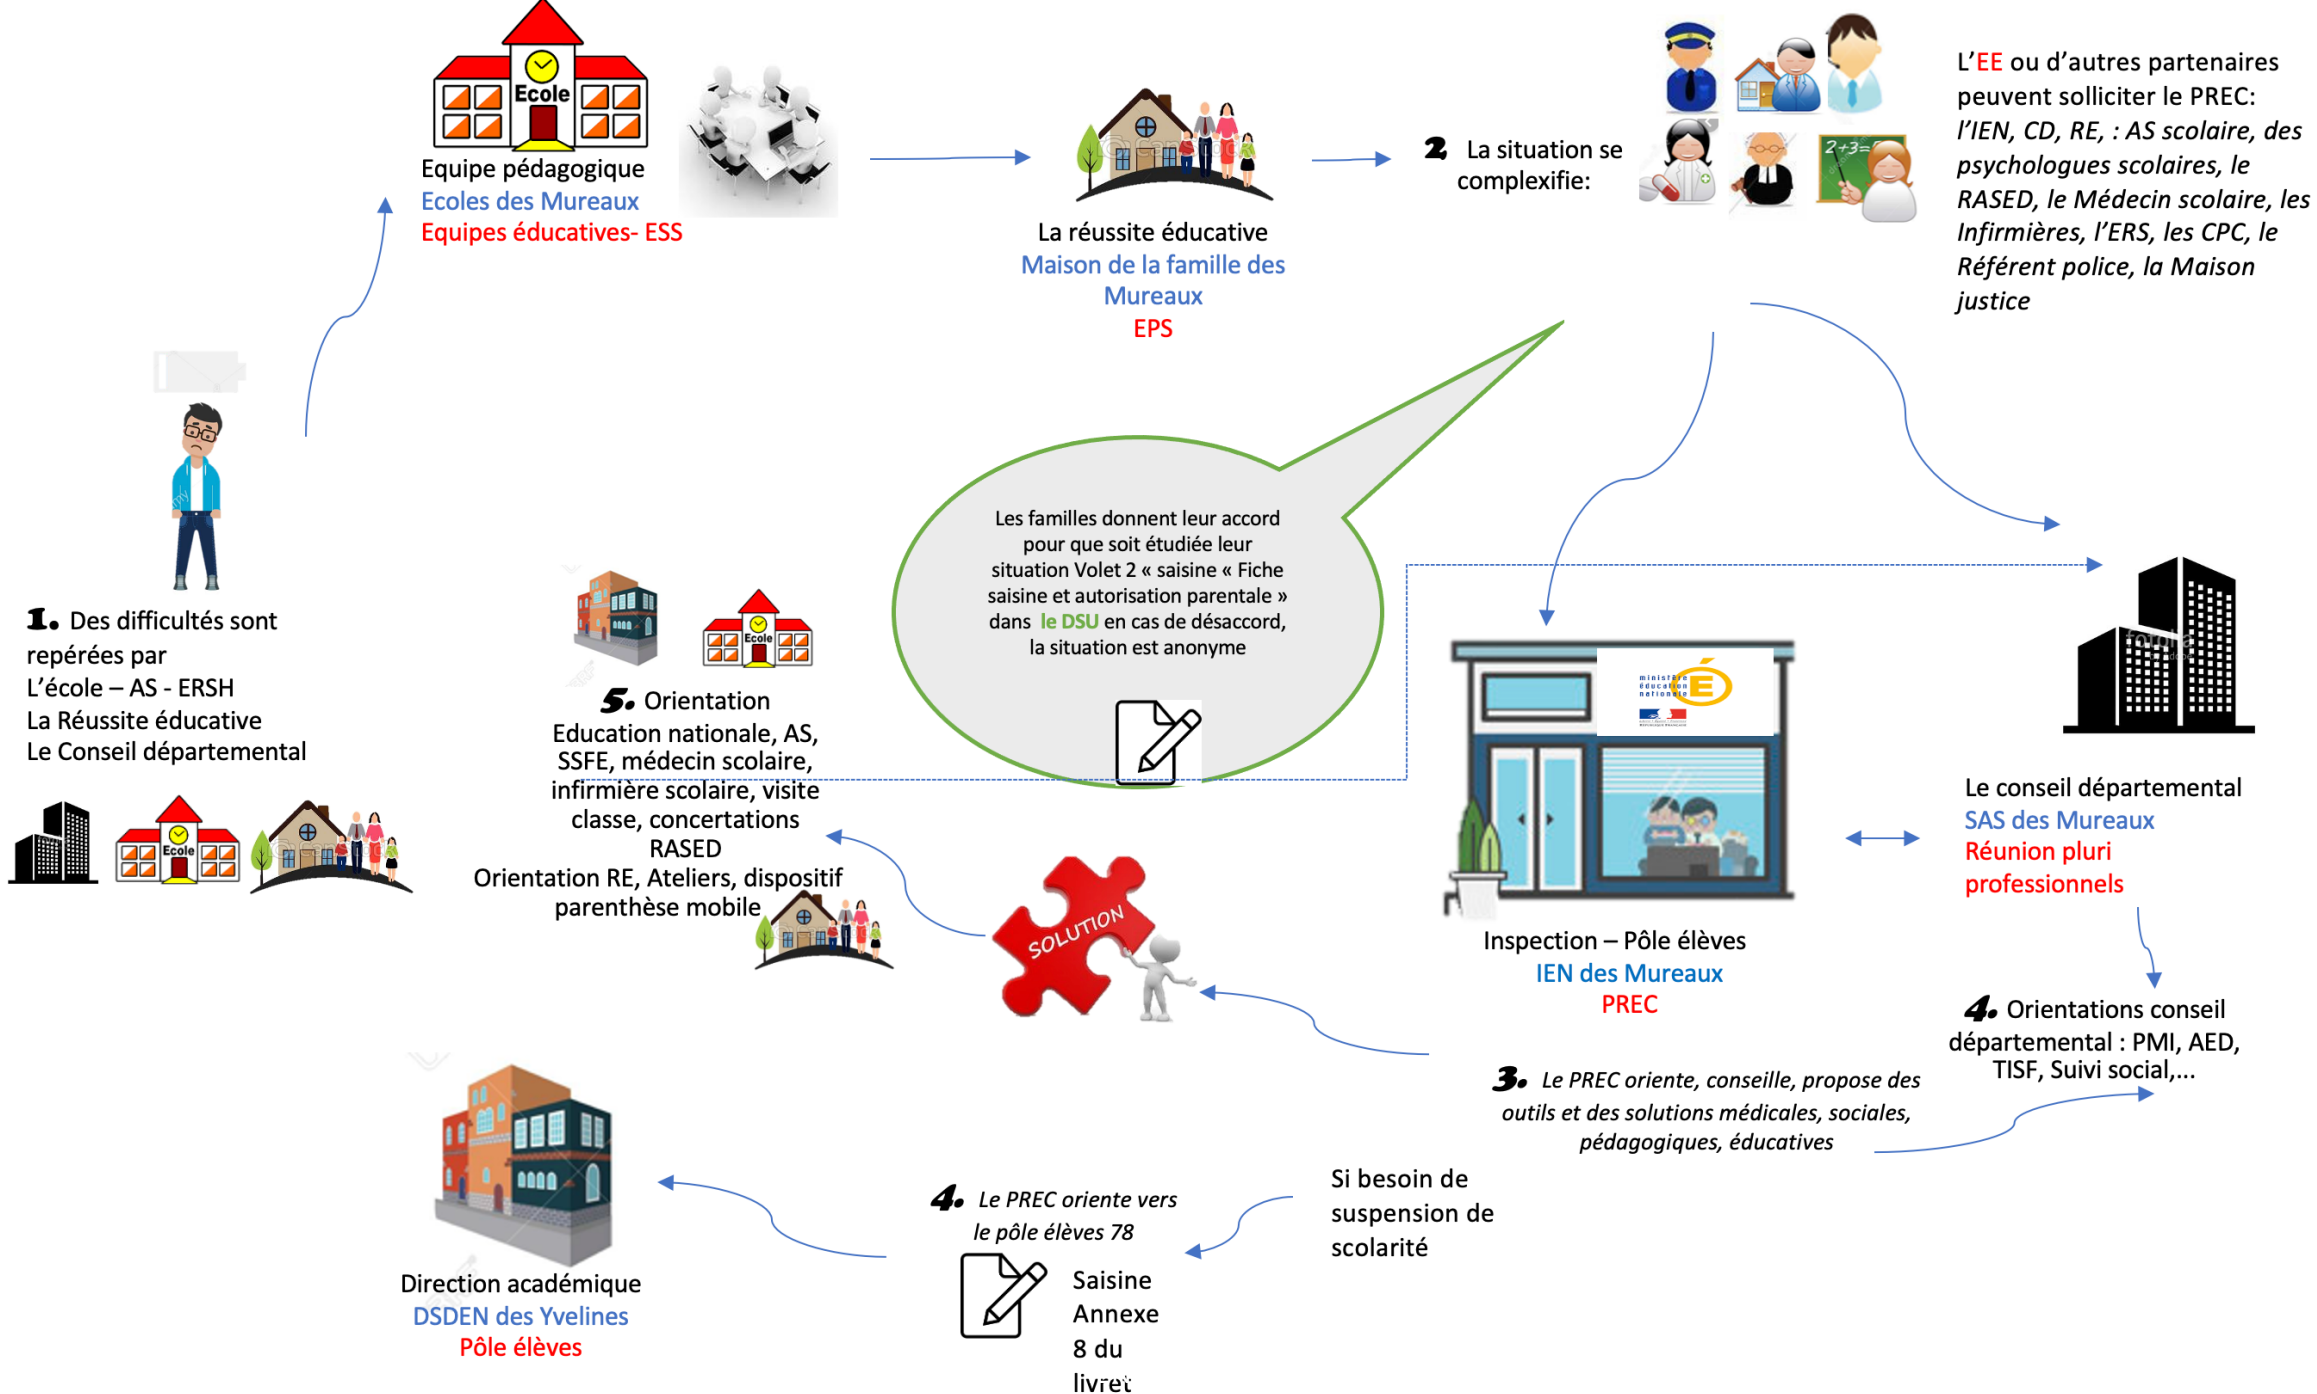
Ecole

Equipe pédagogique
Ecoles des Mureaux
Equipes éducatives- ESS

La réussite éducative
Maison de la famille des Mureaux
EPS

2 La situation se complexifie:

$2+3=$

L'EE ou d'autres partenaires peuvent solliciter le PREC: l'IEN, CD, RE, : AS scolaire, des psychologues scolaires, le RASED, le Médecin scolaire, les Infirmières, l'ERS, les CPC, le Référent police, la Maison justice

1. Des difficultés sont repérées par
L'école – AS - ERSH
La Réussite éducative
Le Conseil départemental

Ecole

Les familles donnent leur accord pour que soit étudiée leur situation Volet 2 « saisine « Fiche saisine et autorisation parentale » dans le DSU en cas de désaccord, la situation est anonyme

Ecole

5. Orientation
Education nationale, AS, SSFE, médecin scolaire, infirmière scolaire, visite classe, concertations RASED
Orientation RE, Ateliers, dispositif parenthèse mobile

SOLUTION

ministère éducation nationale

Inspection – Pôle élèves
IEN des Mureaux
PREC

Le conseil départemental
SAS des Mureaux
Réunion pluri professionnels

4. Orientations conseil départemental : PMI, AED, TISF, Suivi social,...

3. Le PREC oriente, conseille, propose des outils et des solutions médicales, sociales, pédagogiques, éducatives

Si besoin de suspension de scolarité

4. Le PREC oriente vers le pôle élèves 78

Saisine Annexe 8 du livret

Direction académique
DSDEN des Yvelines
Pôle élèves